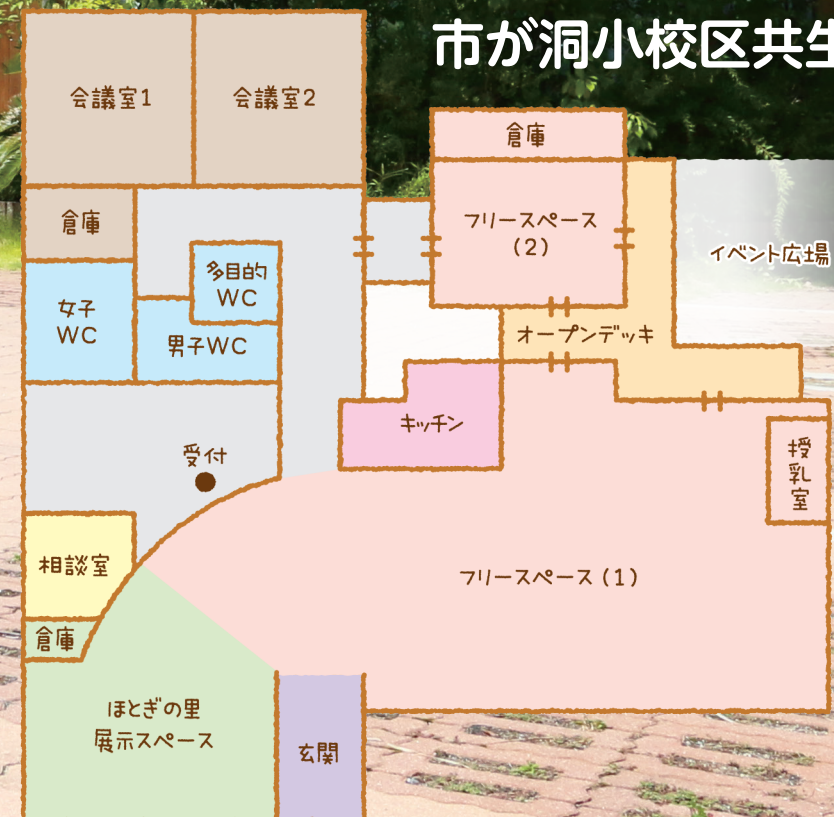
市が洞小校区共生

会議室1

会議室2

倉庫

倉庫

フリースペース
(2)

イベント広場

多目的
WC

女子
WC

男子WC

オープンデッキ

キッチン

授
乳
室

受付

相談室

フリースペース(1)

倉庫

ほとぎの里
展示スペース

玄関